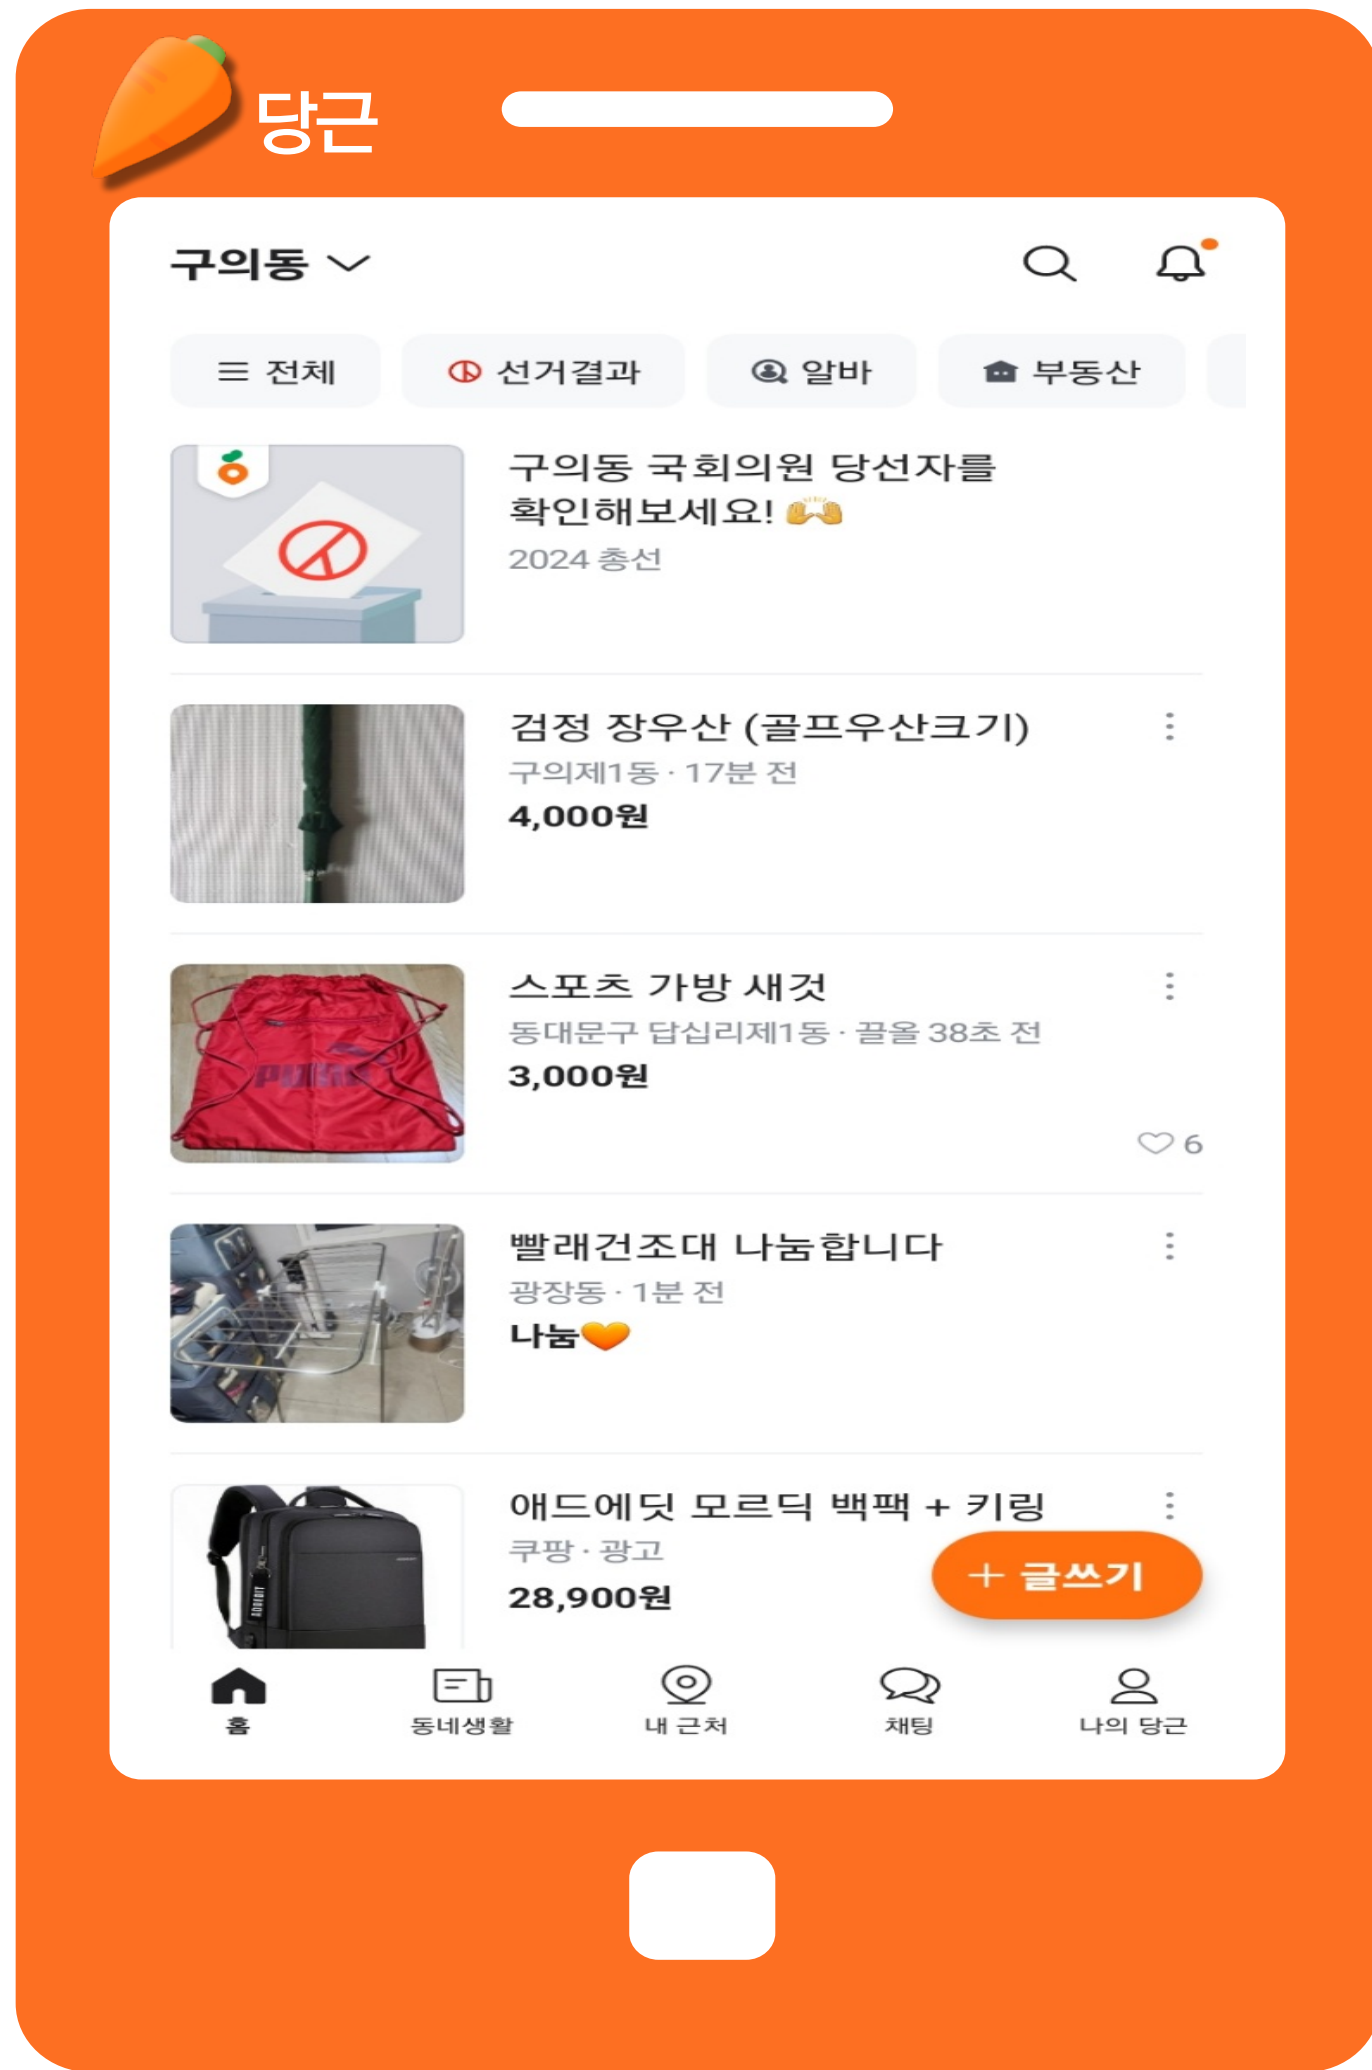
당근

구의동

전체
선거결과
알바
부동산

구의동 국회의원 당선자를 확인해보세요! 🙌
2024 총선

검정 장우산 (골프우산크기)
구의제1동 · 17분 전
4,000원

스포츠 가방 새것
동대문구 답십리제1동 · 끌올 38초 전
3,000원
6

빨래건조대 나눔합니다
광장동 · 1분 전
나눔🧡

애드에딧 모르딕 백팩 + 키링
쿠팡 · 광고
28,900원

+ 글쓰기

홈
동네생활
내 근처
채팅
나의 당근